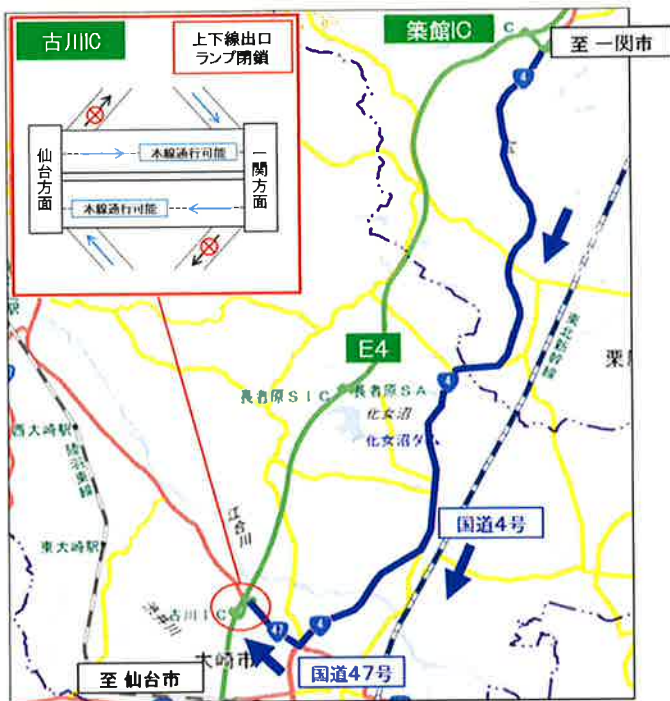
古川IC

上下線出口
ランプ閉鎖

仙台方面

一関方面

本線通行可能

本線通行可能

築館IC

至 一関市

4

E4

長者原SIC

長者原SA

化女沼

化女沼ダ

4

栗

東北新幹線

西大崎駅

陸羽東線

東大崎駅

江合川

渋井川

古川IC

47

4

国道4号

大崎市

至 仙台市

国道47号